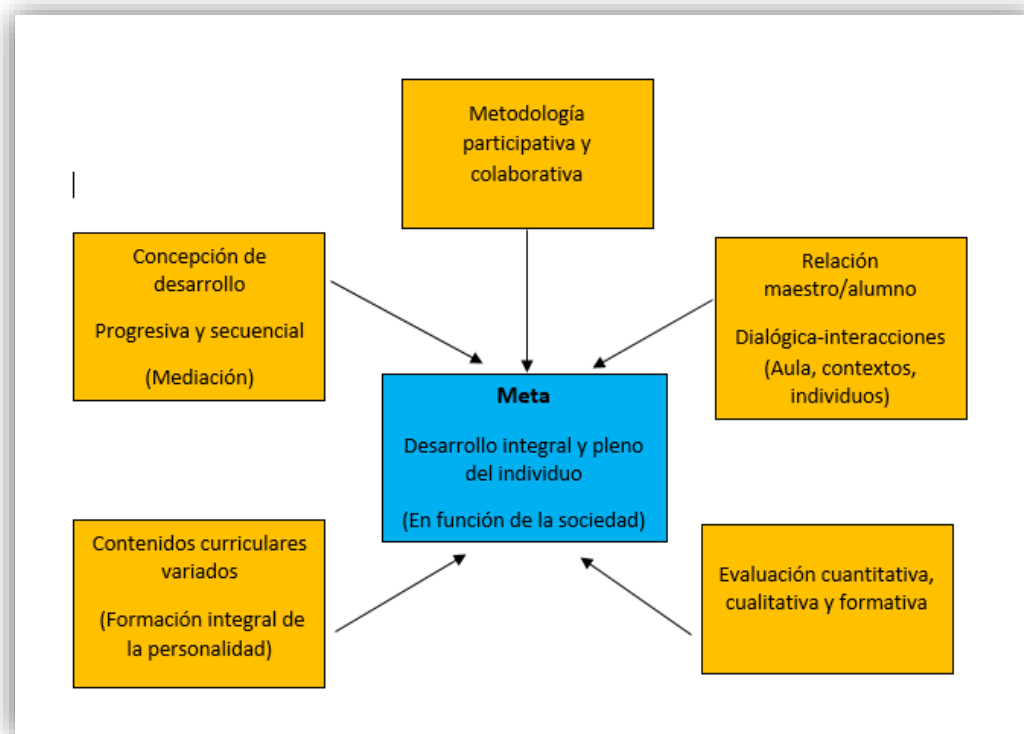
Metodología participativa y colaborativa

Concepción de desarrollo

Progresiva y secuencial

(Mediación)

Relación maestro/alumno

Dialógica-interacciones (Aula, contextos, individuos)

**Meta**

Desarrollo integral y pleno del individuo

(En función de la sociedad)

Contenidos curriculares variados

(Formación integral de la personalidad)

Evaluación cuantitativa, cualitativa y formativa